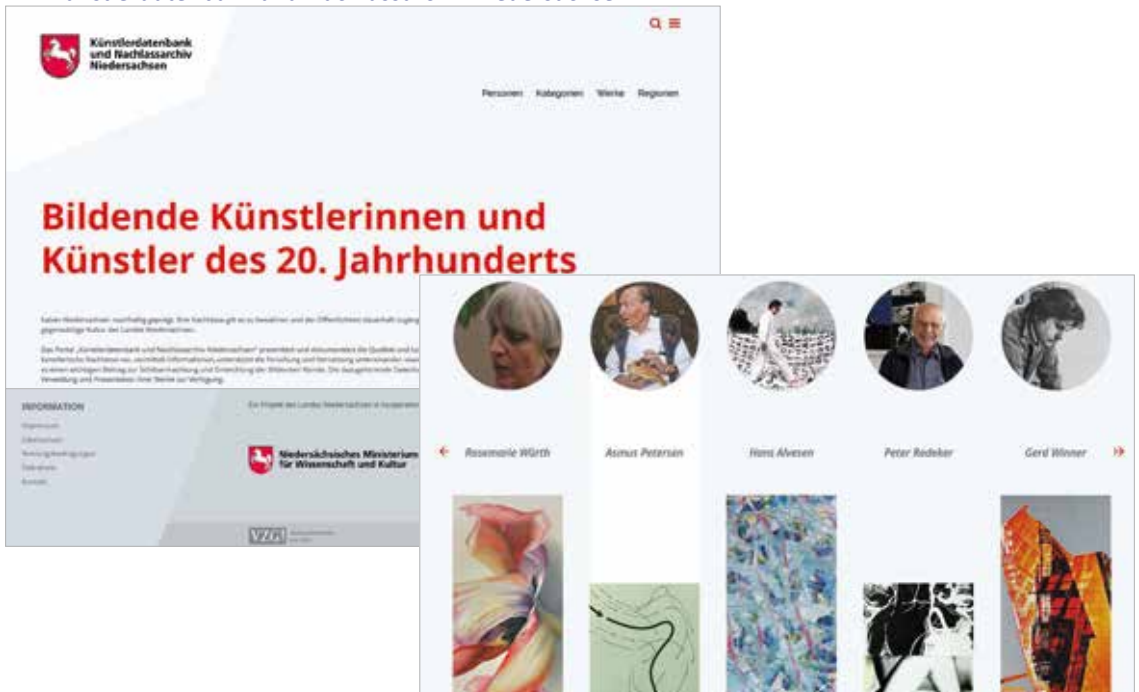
Künstlerdatenbank und Nachlassarchiv Niedersachsen

Personen Kategorien Werke Regionen

Bildende Künstlerinnen und Künstler des 20. Jahrhunderts

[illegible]

INFORMATION

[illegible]

Niedersächsisches Ministerium für Wissenschaft und Kultur

VZG

Rosemarie Würth

Asmus Petersen

Hans Alvesen

Peter Redeker

Gerd Winner